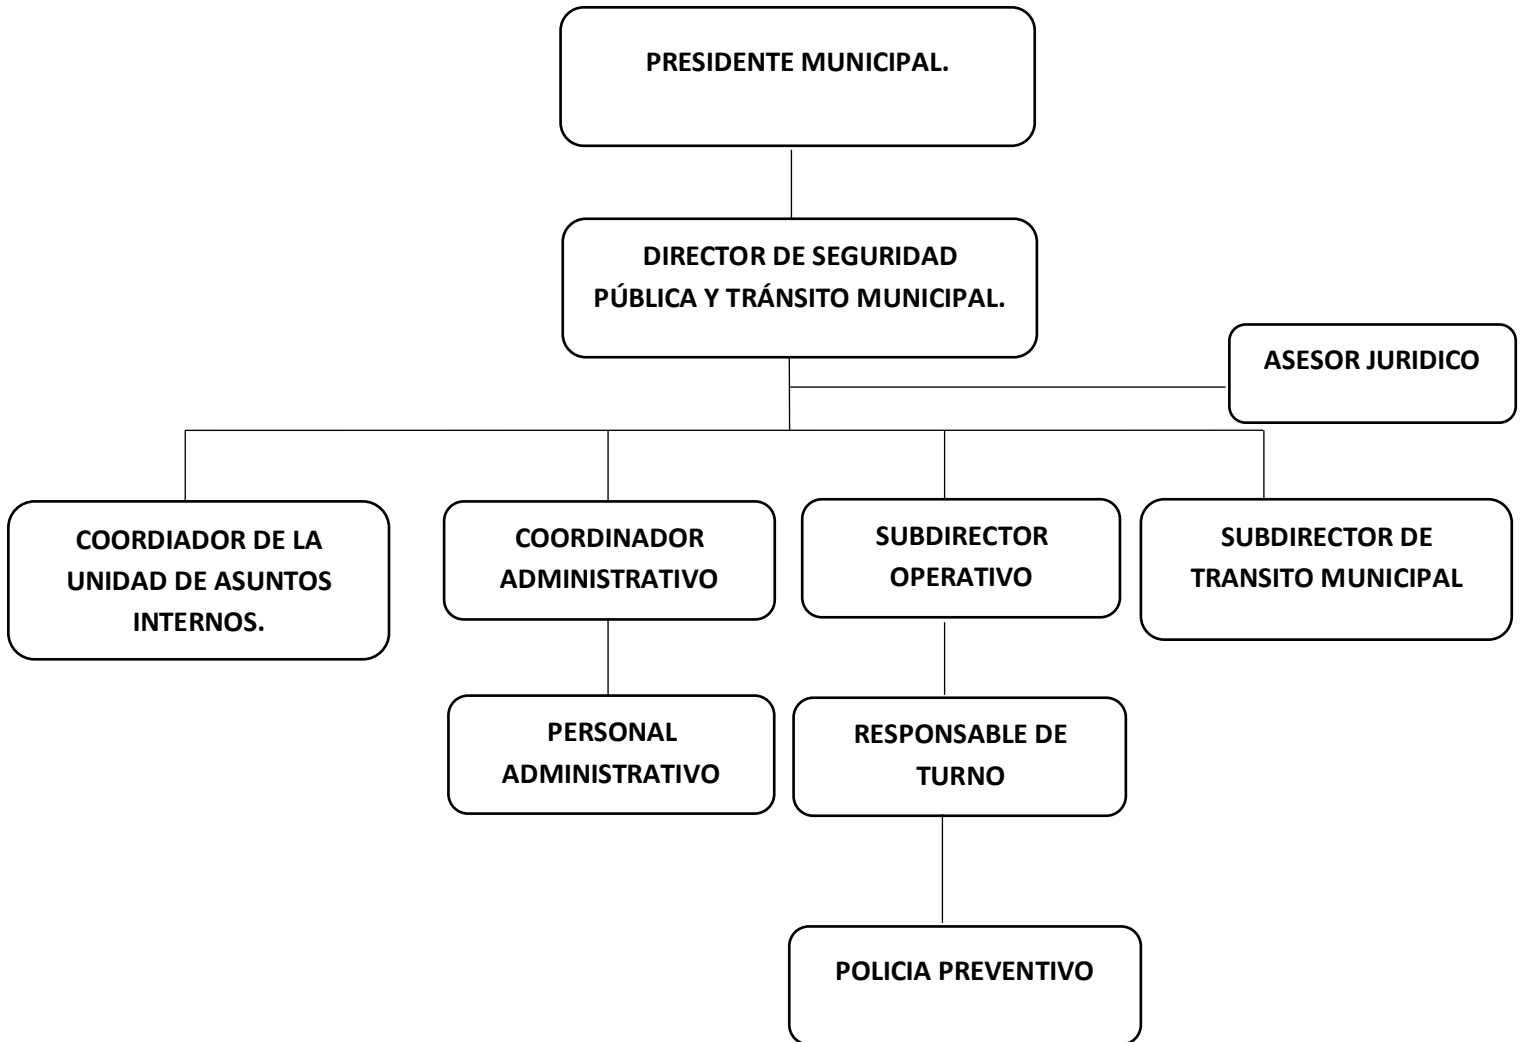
PRESIDENTE MUNICIPAL.

DIRECTOR DE SEGURIDAD PÚBLICA Y TRÁNSITO MUNICIPAL.

ASESOR JURIDICO

COORDIADOR DE LA UNIDAD DE ASUNTOS INTERNOS.

COORDINADOR ADMINISTRATIVO

SUBDIRECTOR OPERATIVO

SUBDIRECTOR DE TRANSITO MUNICIPAL

PERSONAL ADMINISTRATIVO

RESPONSABLE DE TURNO

POLICIA PREVENTIVO